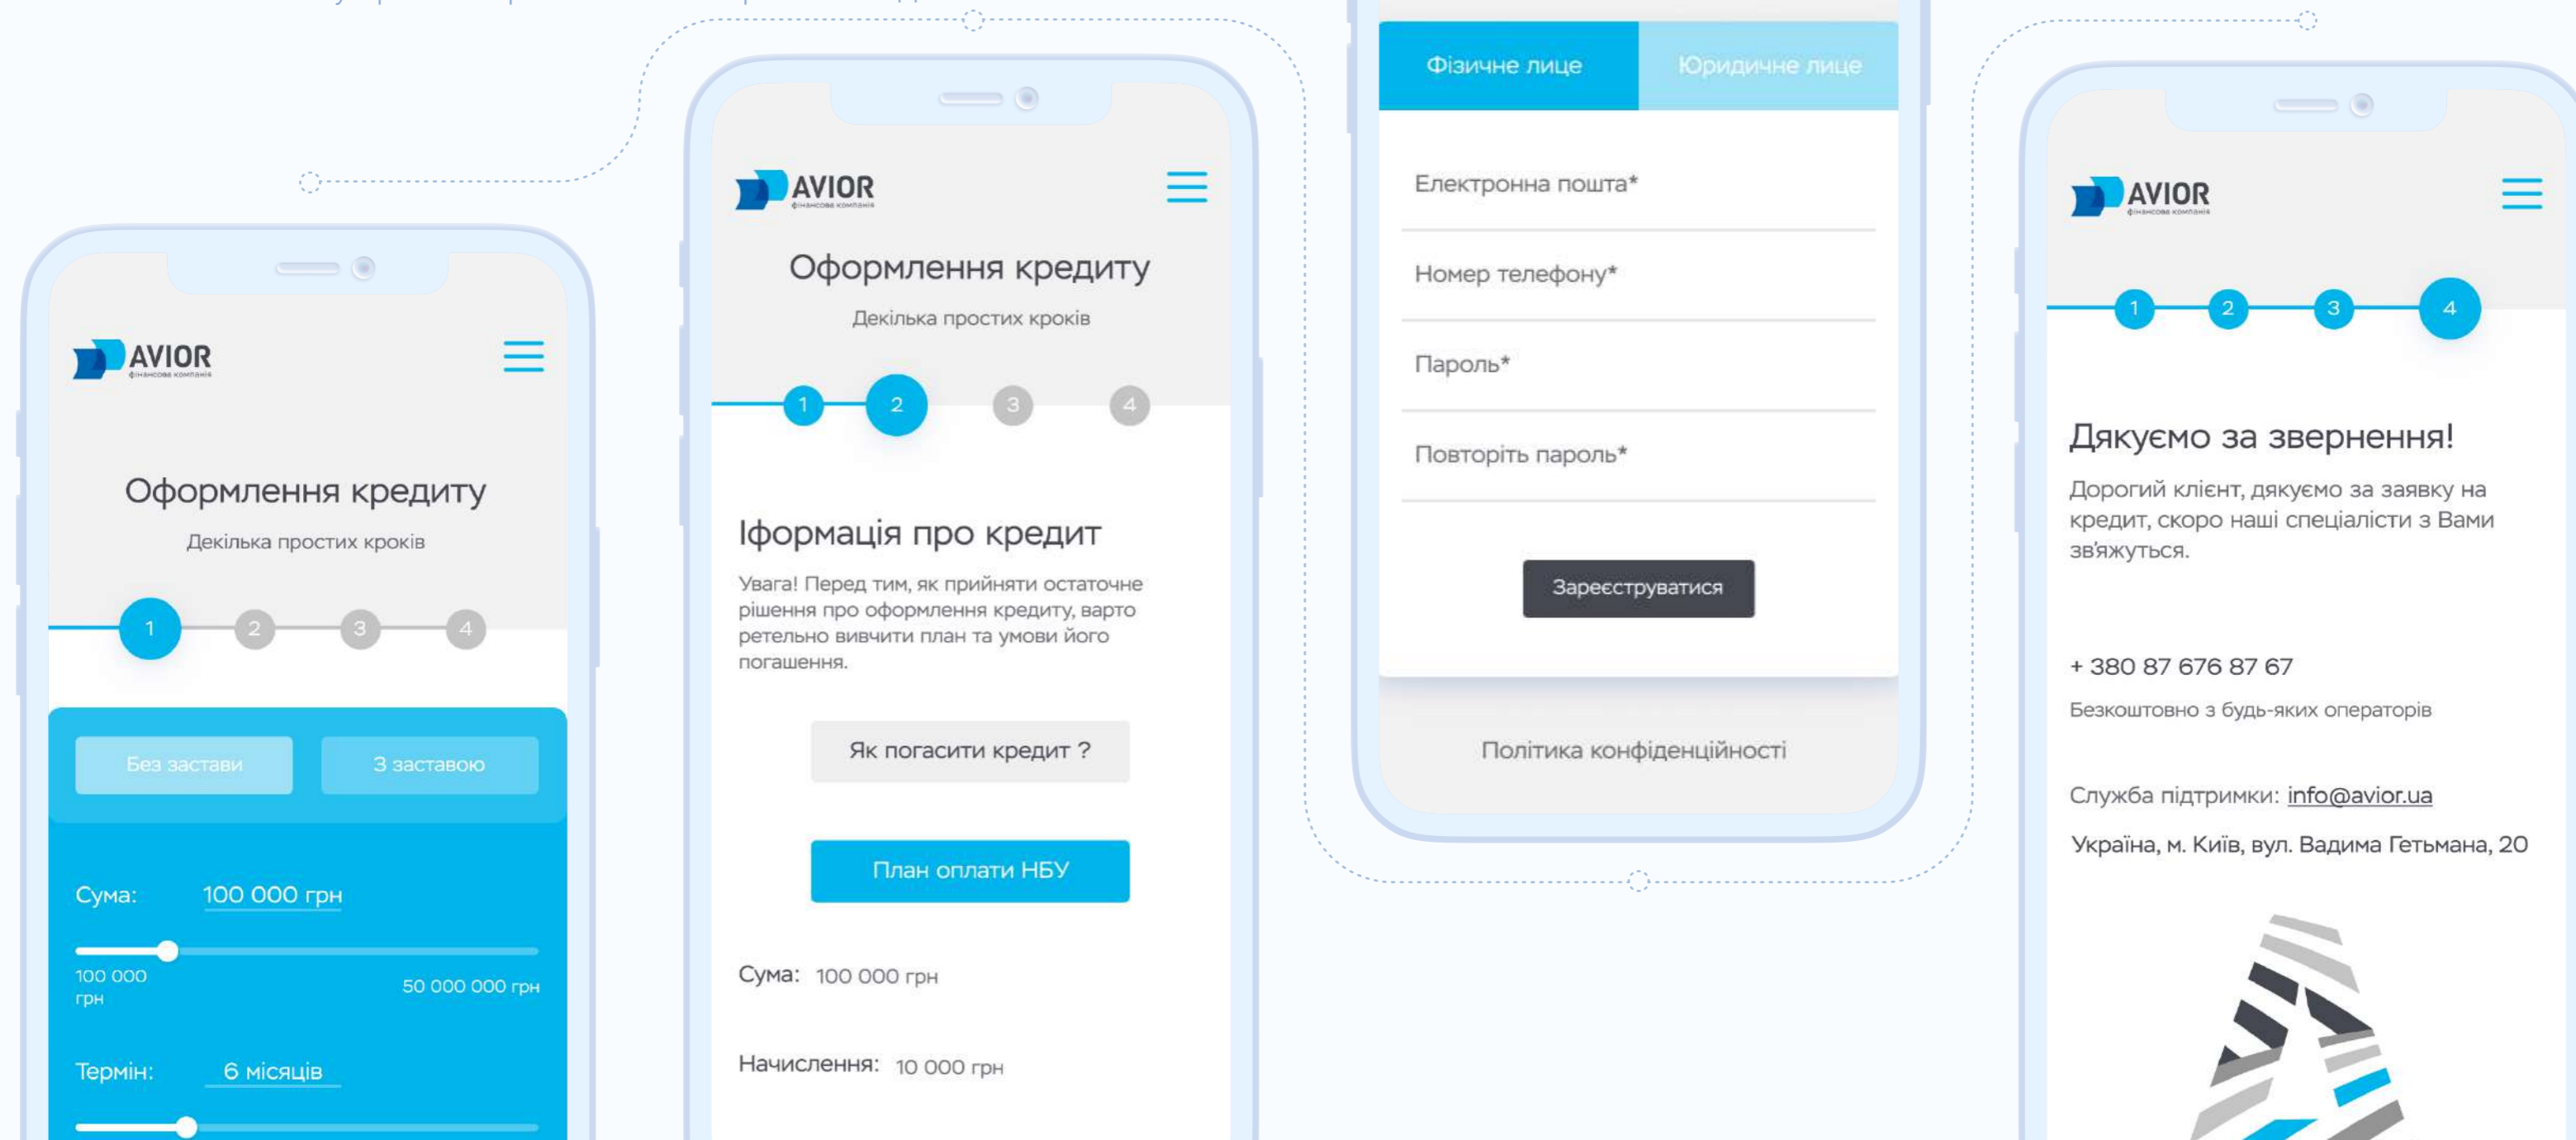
AVIOR
фінансова компанія

Оформлення кредиту

Декілька простих кроків

1 2 3 4

Без застави
З заставою

Сума: 100 000 грн

100 000 грн
50 000 000 грн

Термін: 6 місяців

AVIOR
фінансова компанія

Оформлення кредиту

Декілька простих кроків

1 2 3 4

Іформація про кредит

Увага! Перед тим, як прийняти остаточне рішення про оформлення кредиту, варто ретельно вивчити план та умови його погашення.

Як погасити кредит ?

План оплати НБУ

Сума: 100 000 грн

Начислення: 10 000 грн

Фізичне лице
Юридичне лице

Електронна пошта*

Номер телефону*

Пароль*

Повторіть пароль*

Зареєструватися

Політика конфіденційності

AVIOR
фінансова компанія

1 2 3 4

Дякуємо за звернення!

Дорогий клієнт, дякуємо за заявку на кредит, скоро наші спеціалісти з Вами зв'яжуться.

+ 380 87 676 87 67

Безкоштовно з будь-яких операторів

Служба підтримки: info@avior.ua

Україна, м. Київ, вул. Вадима Гетьмана, 20